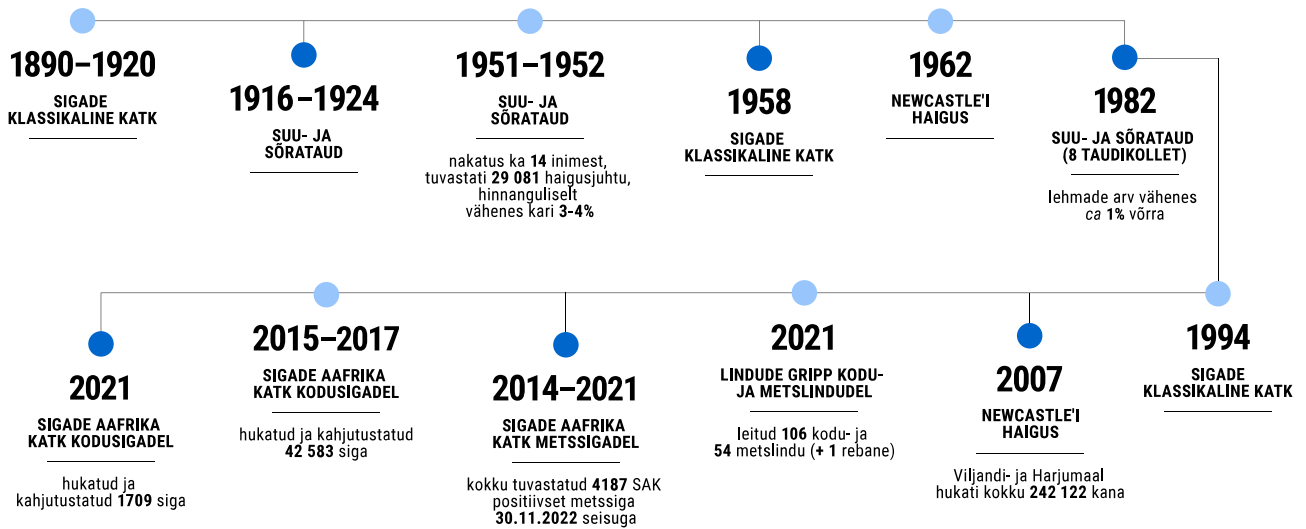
1890–1920
SIGADE KLASSIKALINE KATK

1916–1924
SUU- JA SÕRATAUD

1951–1952
SUU- JA SÕRATAUD

nakatus ka **14** inimest, tuvastati **29 081** haigusjuhtu, hinnanguliselt vähenes kari **3-4%**

1958
SIGADE KLASSIKALINE KATK

1962
NEWCASTLE'I HAIGUS

1982
SUU- JA SÕRATAUD (8 TAUDIKOLLET)

lehmade arv vähenes *ca* **1%** võrra

2021
SIGADE AAFRIKA KATK KODUSIGADEL

hukatud ja kahjutustatud **1709** siga

2015–2017
SIGADE AAFRIKA KATK KODUSIGADEL

hukatud ja kahjutustatud **42 583** siga

2014–2021
SIGADE AAFRIKA KATK METSSIGADEL

kokku tuvastatud **4187** SAK positiivset metssiga **30.11.2022** seisuga

2021
LINDUDE GRIPP KODU- JA METSLINDUDEL

leitud **106** kodu- ja **54** metslindu (**+ 1** rebane)

2007
NEWCASTLE'I HAIGUS

Viljandi- ja Harjumaal hukati kokku **242 122** kana

1994
SIGADE KLASSIKALINE KATK